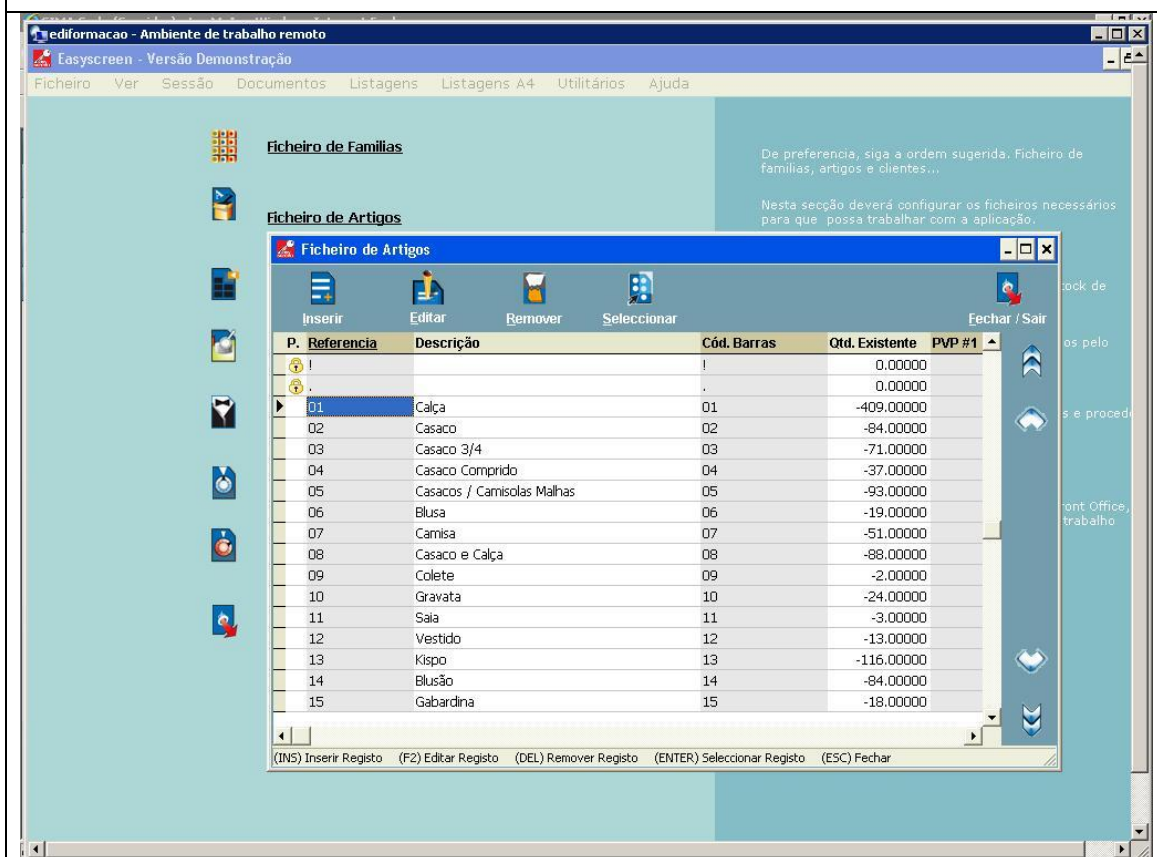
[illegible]
ediformacao - Ambiente de trabalho remoto
Easyscreen - Versão Demonstração
Ficheiro Ver Sessão Documentos Listagens Listagens A4 Utilitários Ajuda

Ficheiro de Familias

Ficheiro de Artigos

De preferencia, siga a ordem sugerida. Ficheiro de familias, artigos e clientes...

Nesta secção deverá configurar os ficheiros necessários para que possa trabalhar com a aplicação.

tock de

os pelo

s e proced

ont Office, trabalho

Ficheiro de Artigos

Inserir Editar Remover Seleccionar Fechar / Sair

| P. | Referencia | Descrição | Cód. Barras | Qtd. Existente | PVP #1 |
|---|---|---|---|---|---|
| | ! | | ! | 0.00000 | |
| | . | | . | 0.00000 | |
| | 01 | Calça | 01 | -409.00000 | |
| | 02 | Casaco | 02 | -84.00000 | |
| | 03 | Casaco 3/4 | 03 | -71.00000 | |
| | 04 | Casaco Comprido | 04 | -37.00000 | |
| | 05 | Casacos / Camisolas Malhas | 05 | -93.00000 | |
| | 06 | Blusa | 06 | -19.00000 | |
| | 07 | Camisa | 07 | -51.00000 | |
| | 08 | Casaco e Calça | 08 | -88.00000 | |
| | 09 | Colete | 09 | -2.00000 | |
| | 10 | Gravata | 10 | -24.00000 | |
| | 11 | Saia | 11 | -3.00000 | |
| | 12 | Vestido | 12 | -13.00000 | |
| | 13 | Kispo | 13 | -116.00000 | |
| | 14 | Blusão | 14 | -84.00000 | |
| | 15 | Gabardina | 15 | -18.00000 | |

(INS) Inserir Registo (F2) Editar Registo (DEL) Remover Registo (ENTER) Seleccionar Registo (ESC) Fechar